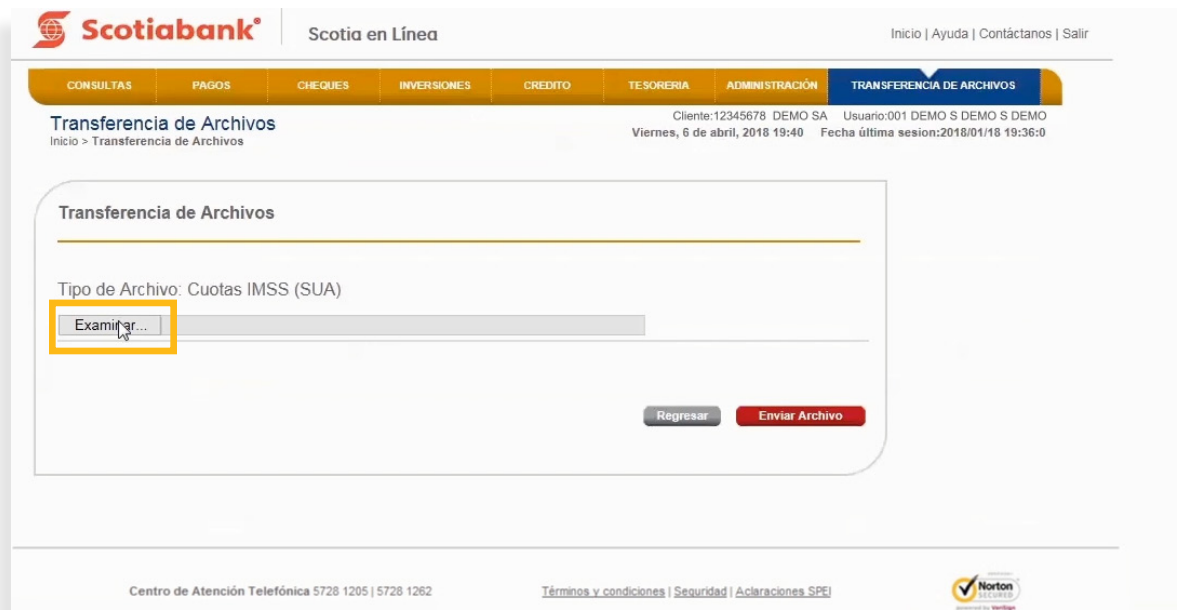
Scotiabank®

Scotia en Línea

Inicio | Ayuda | Contáctanos | Salir

CONSULTAS PAGOS CHEQUES INVERSIONES CREDITO TESORERIA ADMINISTRACIÓN TRANSFERENCIA DE ARCHIVOS

Transferencia de Archivos
Inicio > Transferencia de Archivos

Cliente:12345678 DEMO SA Usuario:001 DEMO S DEMO S DEMO
Viernes, 6 de abril, 2018 19:40 Fecha última sesion:2018/01/18 19:36:0

Transferencia de Archivos

Tipo de Archivo: Cuotas IMSS (SUA)

Examinar...

Regresar

Enviar Archivo

Centro de Atención Telefónica 5728 1205 | 5728 1262

Términos y condiciones | Seguridad | Aclaraciones SPEI

Norton SECURED
powered by VeriSign